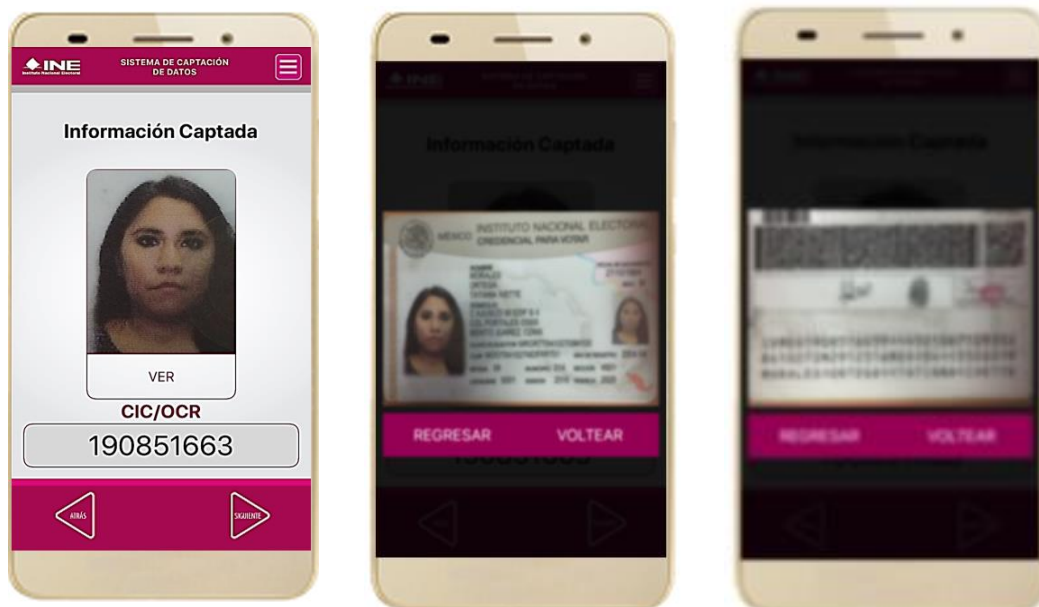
INE
Instituto Nacional Electoral

SISTEMA DE CAPTACIÓN DE DATOS

Información Captada

VER

CIC/OCR

190851663

ATRÁS

SIGUIENTE

Información Captada

MÉXICO INSTITUTO NACIONAL ELECTORAL
CREDENCIAL PARA VOTAR

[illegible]

REGRESAR

VOLTEAR

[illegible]

REGRESAR

VOLTEAR